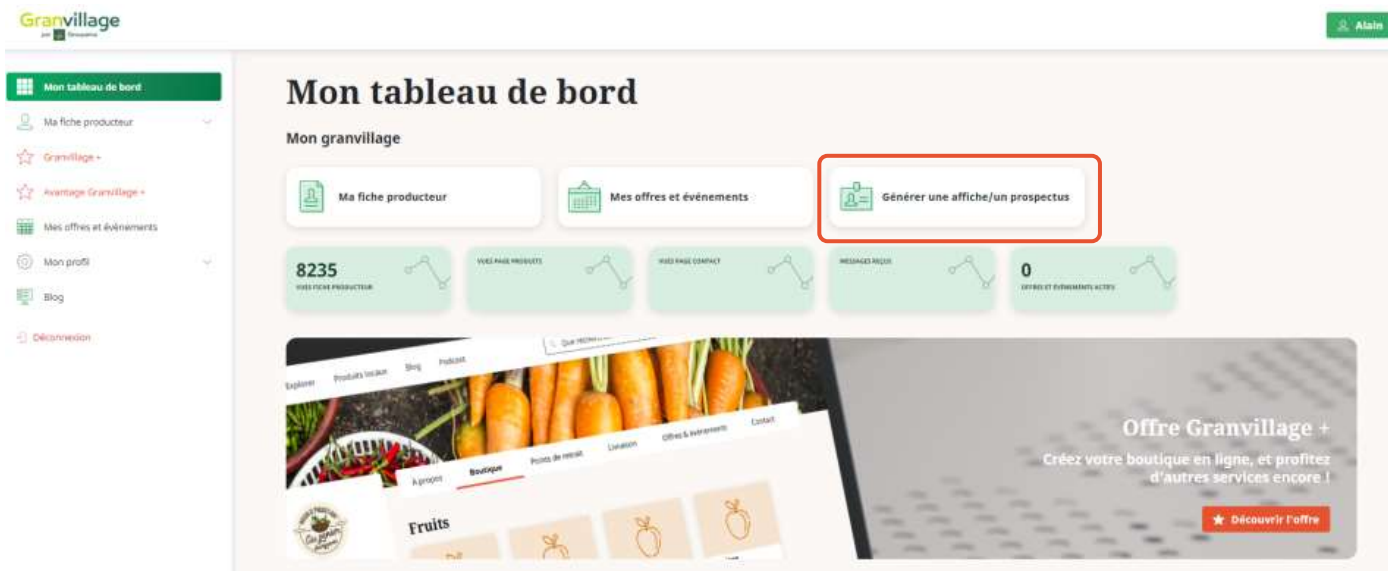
Granvillage
par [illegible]

Alain

Mon tableau de bord
Ma fiche producteur
Granvillage +
Avantage Granvillage +
Mes offres et événements
Mon profil
Blog
Déconnexion

Mon tableau de bord

Mon granvillage

Ma fiche producteur

Mes offres et événements

Générer une affiche/un prospectus

8235
VUES FICHE PRODUCTEUR

VUES PAGE PRODUITS

VUES PAGE CONTACT

MESSAGES REÇUS

0
OFFRES ET ÉVÉNEMENTS ACTIFS

Explorer Produits locaux Blog Podcast
Que recherchez-vous
À propos Boutique Points de retrait Livraison Offres & événements Contact
Fruits

Offre Granvillage +
Créez votre boutique en ligne, et profitez d'autres services encore !
Découvrir l'offre